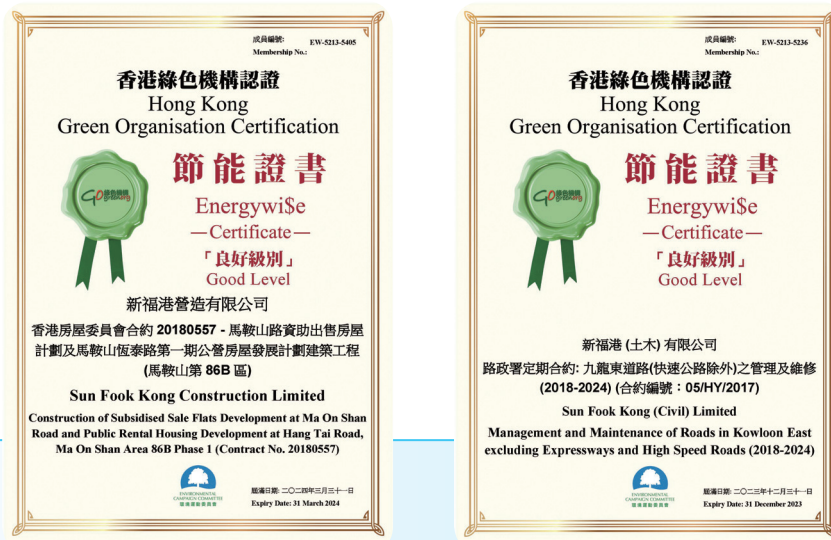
成員編號:
Membership No.: EW-5213-5405

香港綠色機構認證
Hong Kong
Green Organisation Certification

GO 綠色機構 green org

節能證書
Energywi$e
—Certificate—
「良好級別」
Good Level

新福港營造有限公司

香港房屋委員會合約 20180557 - 馬鞍山路資助出售房屋計劃及馬鞍山恆泰路第一期公營房屋發展計劃建築工程 (馬鞍山第 86B 區)

Sun Fook Kong Construction Limited

Construction of Subsidised Sale Flats Development at Ma On Shan Road and Public Rental Housing Development at Hang Tai Road, Ma On Shan Area 86B Phase 1 (Contract No. 20180557)

ENVIRONMENTAL CAMPAIGN COMMITTEE
環境運動委員會

屆滿日期: 二〇二四年三月三十一日
Expiry Date: 31 March 2024

成員編號:
Membership No.: EW-5213-5236

香港綠色機構認證
Hong Kong
Green Organisation Certification

GO 綠色機構 green org

節能證書
Energywi$e
—Certificate—
「良好級別」
Good Level

新福港 (土木) 有限公司

路政署定期合約: 九龍東道路(快速公路除外)之管理及維修 (2018-2024) (合約編號: 05/HY/2017)

Sun Fook Kong (Civil) Limited

Management and Maintenance of Roads in Kowloon East excluding Expressways and High Speed Roads (2018-2024)

ENVIRONMENTAL CAMPAIGN COMMITTEE
環境運動委員會

屆滿日期: 二〇二三年十二月三十一日
Expiry Date: 31 December 2023